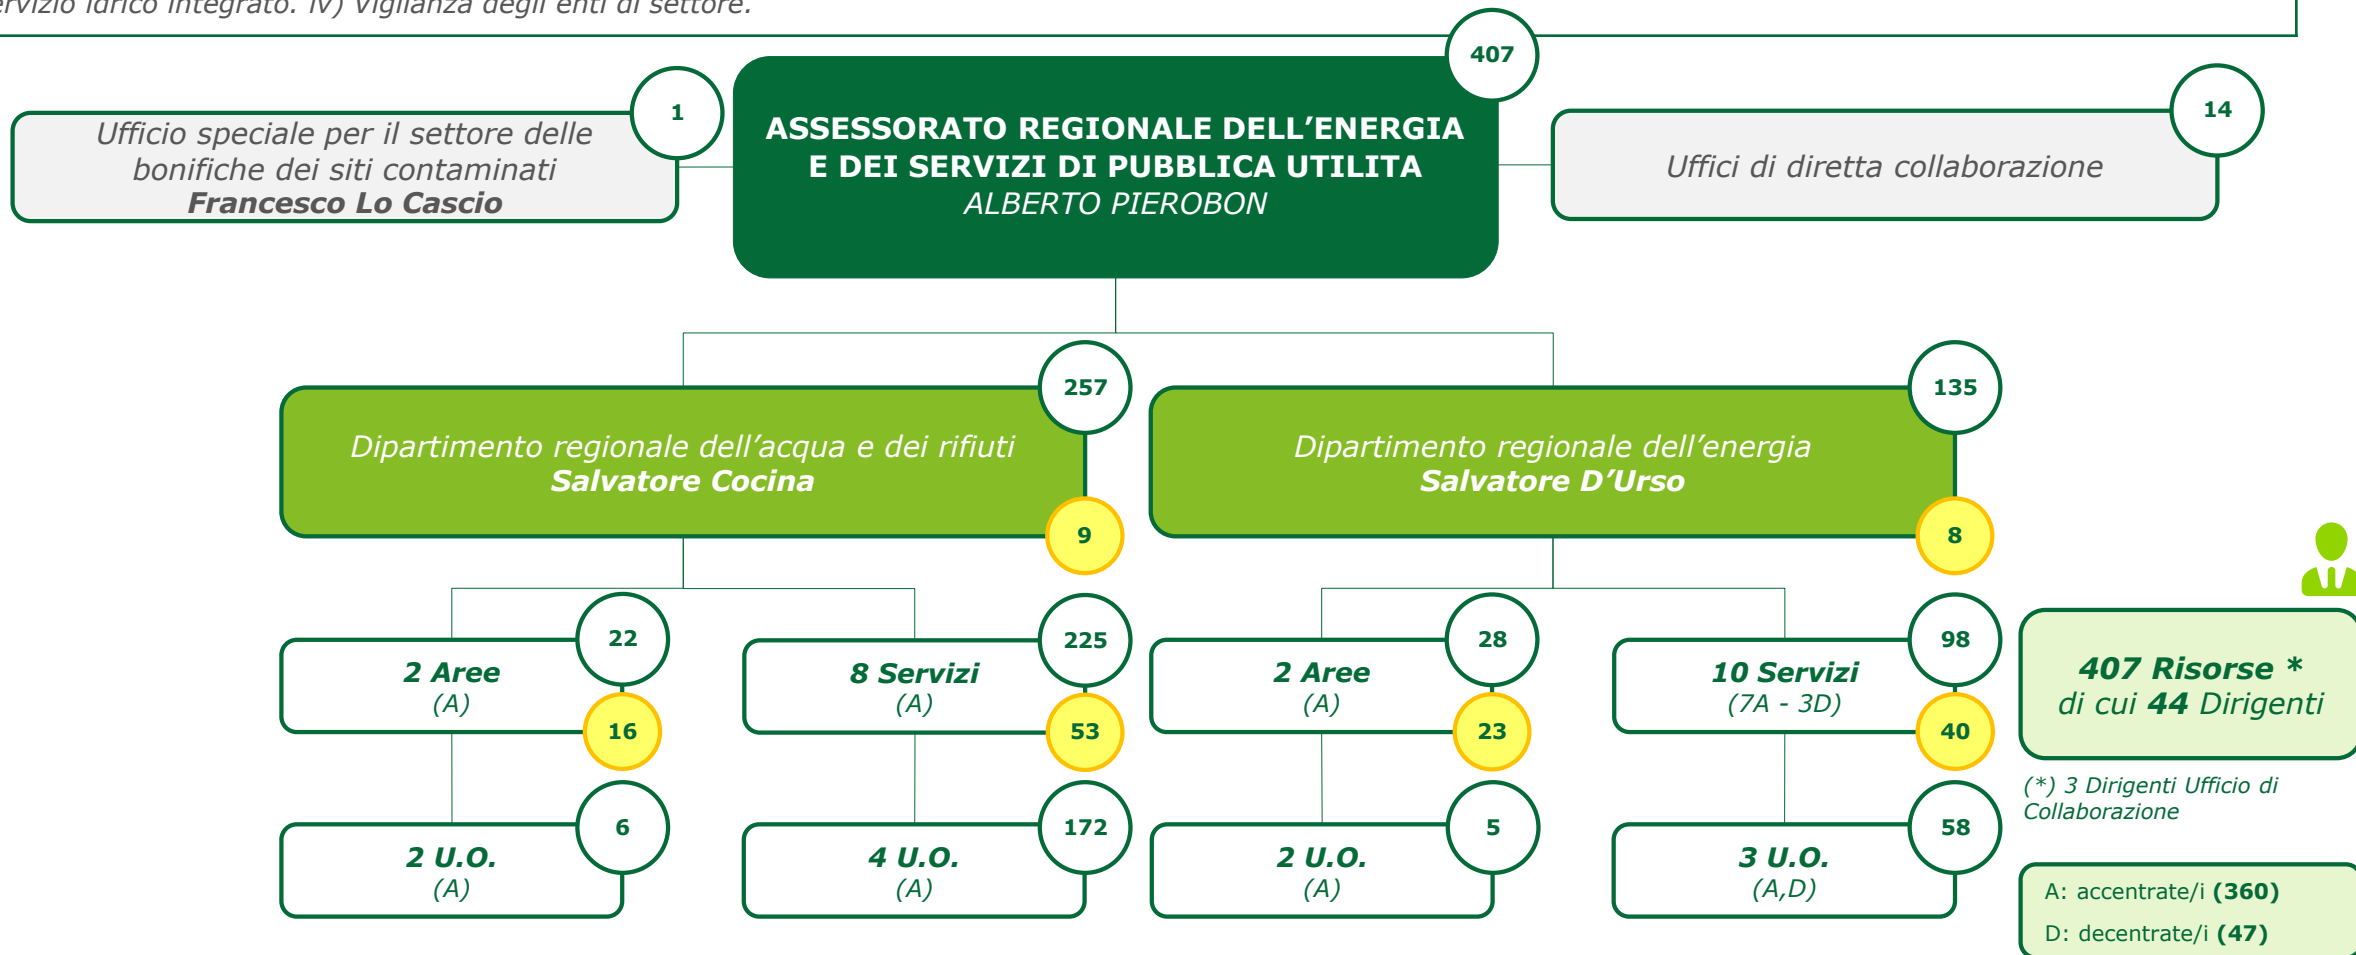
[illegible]ervizio idrico integrato. IV) vigilanza degli enti di settore.

407
ASSESSORATO REGIONALE DELL'ENERGIA E DEI SERVIZI DI PUBBLICA UTILITA
ALBERTO PIEROBON

1
Ufficio speciale per il settore delle bonifiche dei siti contaminati
Francesco Lo Cascio

14
Uffici di diretta collaborazione

257
Dipartimento regionale dell'acqua e dei rifiuti
Salvatore Cocina
9

135
Dipartimento regionale dell'energia
Salvatore D'Urso
8

22
2 Aree
(A)
16

225
8 Servizi
(A)
53

28
2 Aree
(A)
23

98
10 Servizi
(7A - 3D)
40

6
2 U.O.
(A)

172
4 U.O.
(A)

5
2 U.O.
(A)

58
3 U.O.
(A,D)

407 Risorse *
di cui 44 Dirigenti

(*) 3 Dirigenti Ufficio di Collaborazione

A: accentrate/i (360)
D: decentrate/i (47)